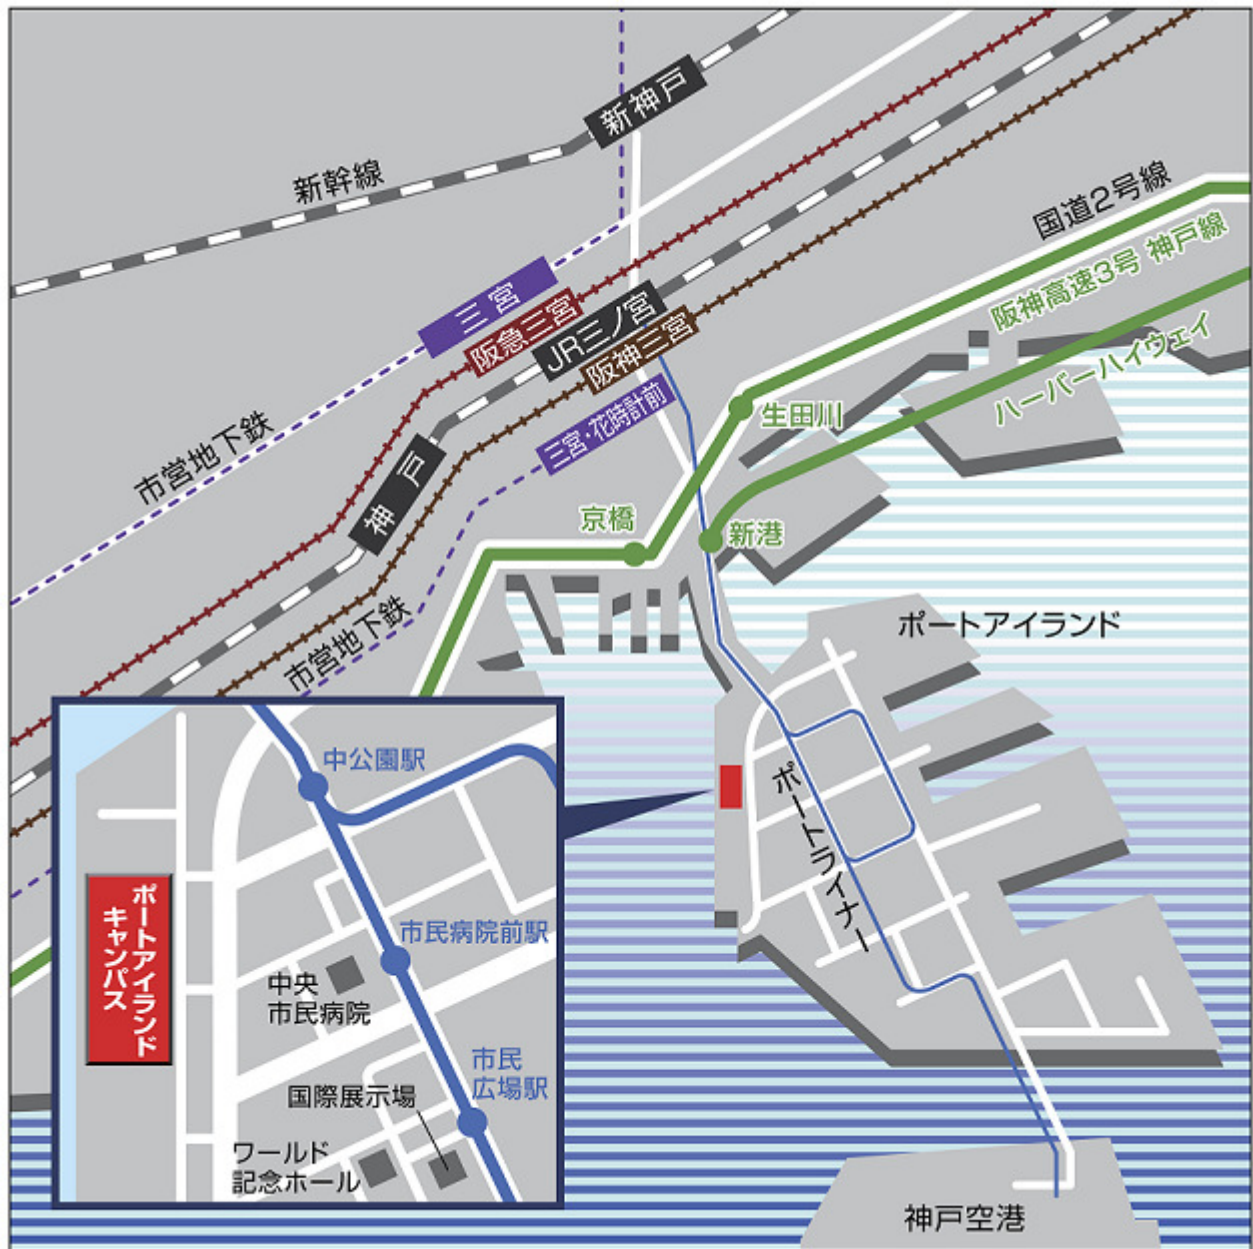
新神戸
新幹線
国道2号線
阪神高速3号 神戸線
三宮
阪急三宮
JR三ノ宮
阪神三宮
ハーバーハイウェイ
生田川
三宮・花時計前
市営地下鉄
神戸
京橋
新港
市営地下鉄
ポートアイランド
中公園駅
ポートライナー
ポートアイランドキャンパス
市民病院前駅
中央市民病院
市民広場駅
国際展示場
ワールド記念ホール
神戸空港